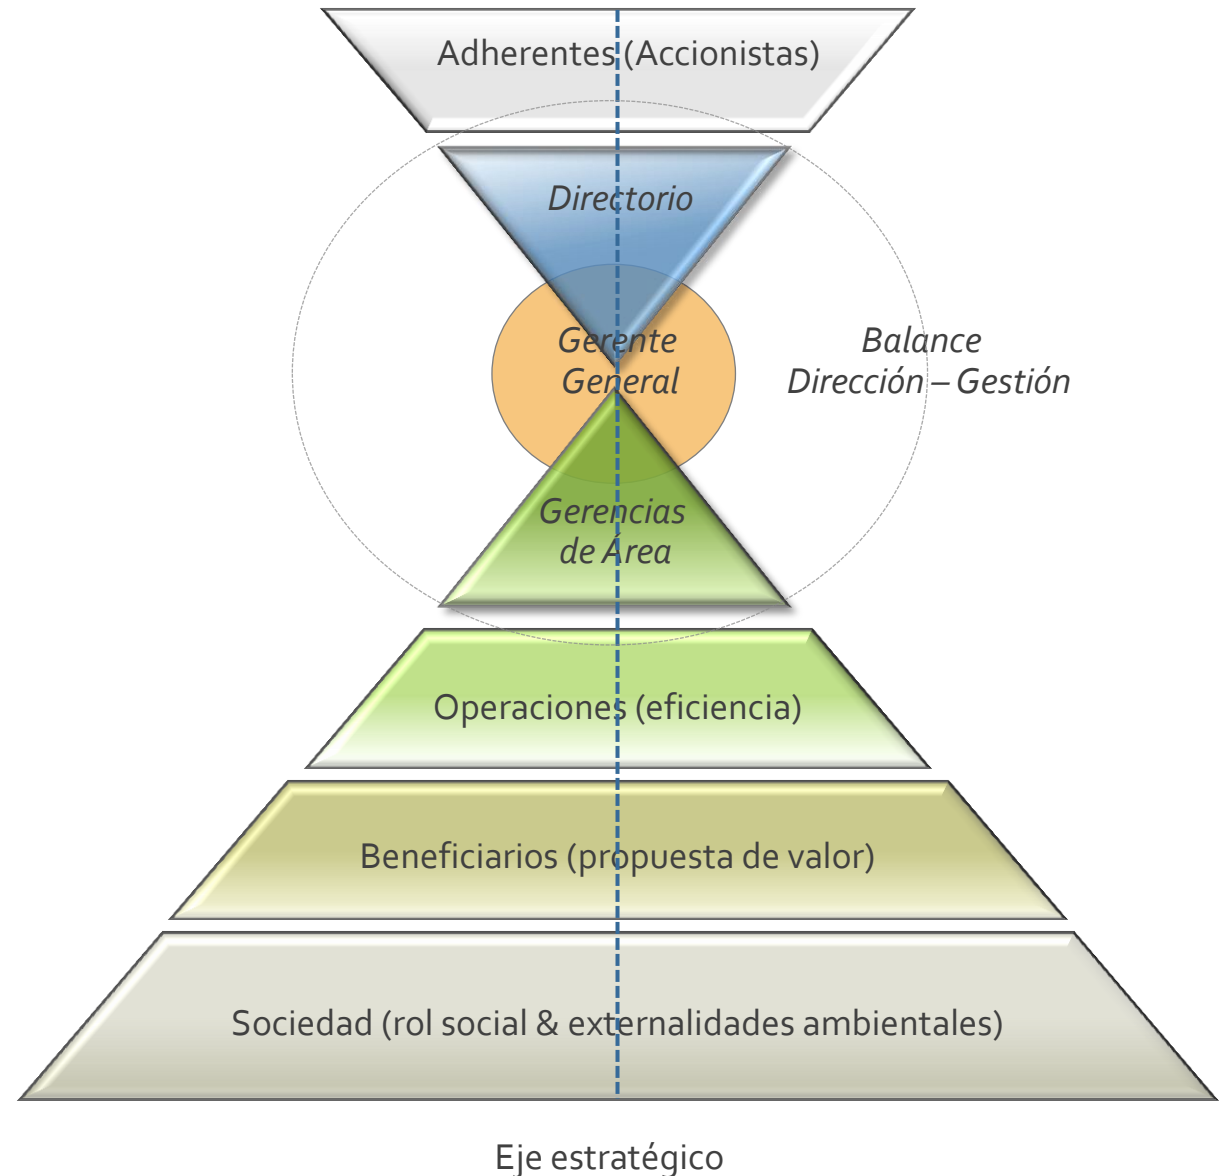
Adherentes (Accionistas)

Directorio

Gerente General

Balance Dirección – Gestión

Gerencias de Área

Operaciones (eficiencia)

Beneficiarios (propuesta de valor)

Sociedad (rol social & externalidades ambientales)

Eje estratégico